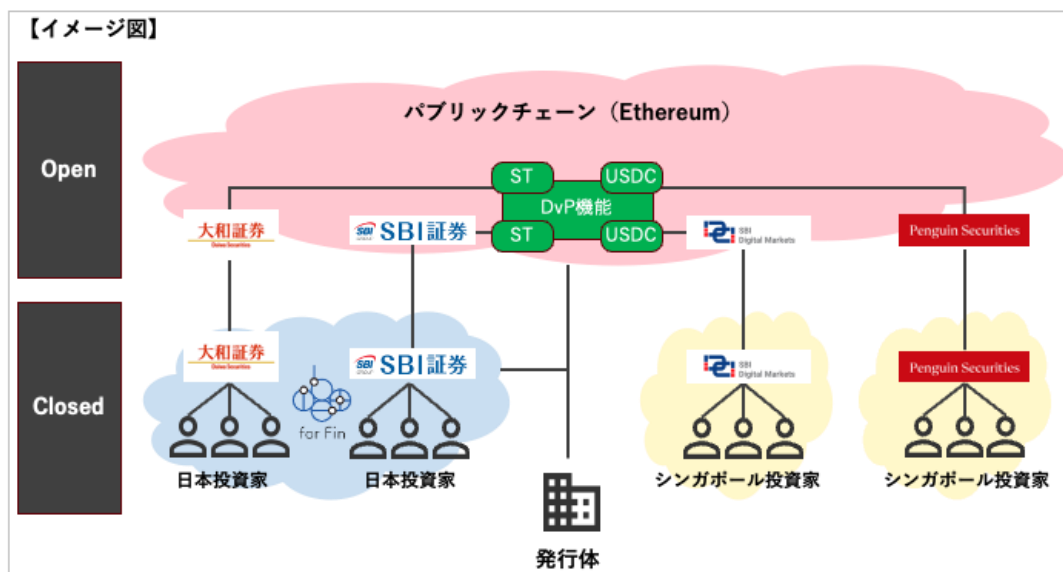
【イメージ図】

Open

Closed

パブリックチェーン（Ethereum）

ST

USDC

DvP機能

ST

USDC

大和証券
Daiwa Securities

SBI SBI証券

SBI Digital Markets

Penguin Securities

大和証券
Daiwa Securities

for Fin

SBI SBI証券

SBI Digital Markets

Penguin Securities

日本投資家

日本投資家

シンガポール投資家

シンガポール投資家

発行体